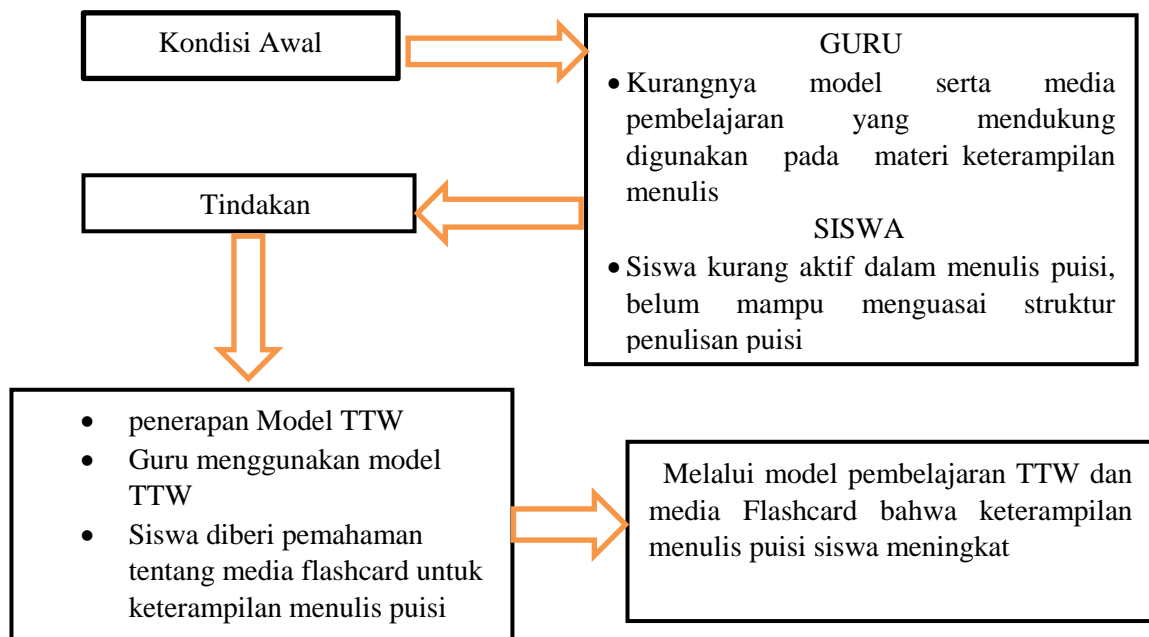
Kondisi Awal

GURU

- Kurangnya model serta media pembelajaran yang mendukung digunakan pada materi keterampilan menulis

SISWA

- Siswa kurang aktif dalam menulis puisi, belum mampu menguasai struktur penulisan puisi

Tindakan

- penerapan Model TTW
- Guru menggunakan model TTW
- Siswa diberi pemahaman tentang media flashcard untuk keterampilan menulis puisi

Melalui model pembelajaran TTW dan media Flashcard bahwa keterampilan menulis puisi siswa meningkat